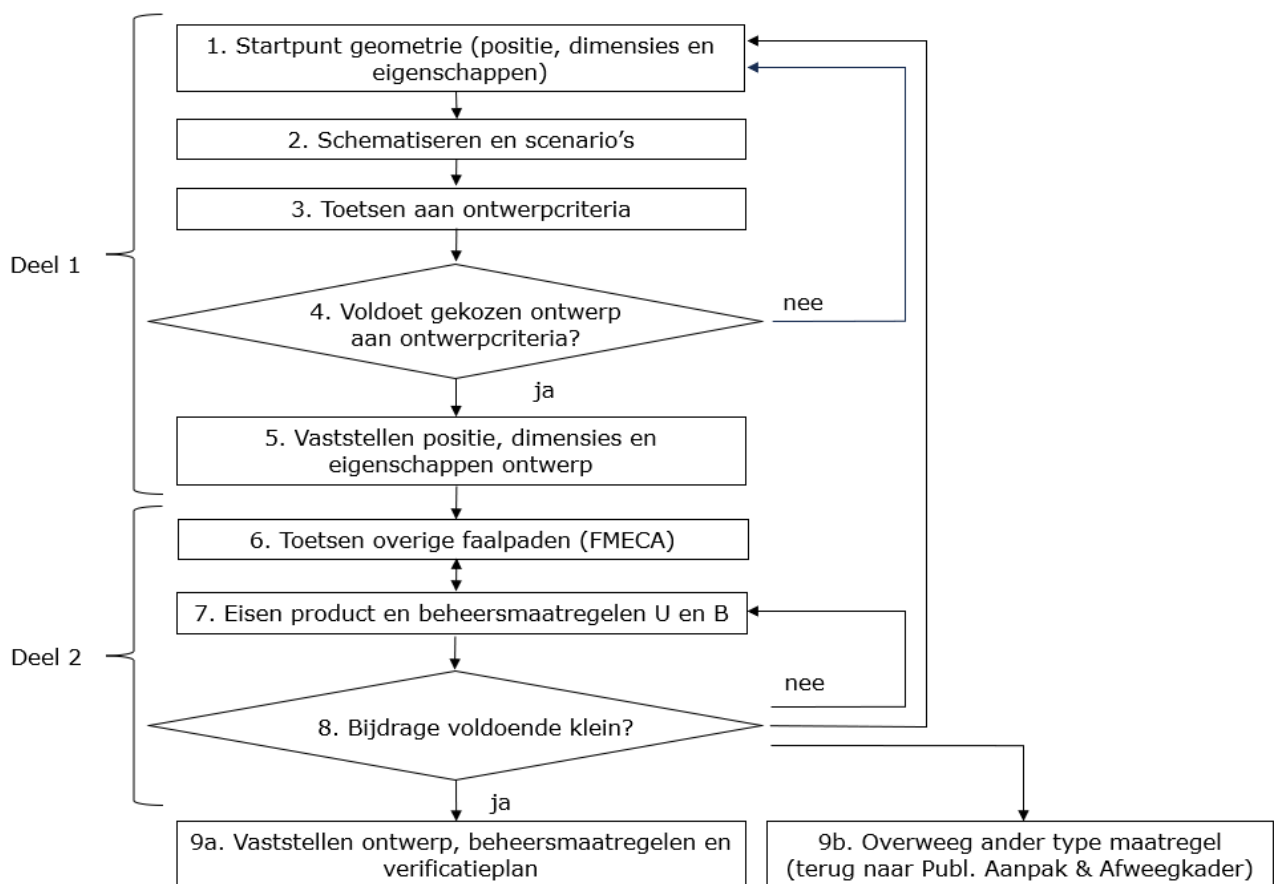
1. Startpunt geometrie (positie, dimensies en eigenschappen)

2. Schematiseren en scenario's

3. Toetsen aan ontwerpcriteria

Deel 1

4. Voldoet gekozen ontwerp aan ontwerpcriteria?

nee

ja

5. Vaststellen positie, dimensies en eigenschappen ontwerp

6. Toetsen overige faalpaden (FMECA)

7. Eisen product en beheersmaatregelen U en B

Deel 2

nee

8. Bijdrage voldoende klein?

ja

9a. Vaststellen ontwerp, beheersmaatregelen en verificatieplan

9b. Overweeg ander type maatregel (terug naar Publ. Aanpak & Afweegkader)